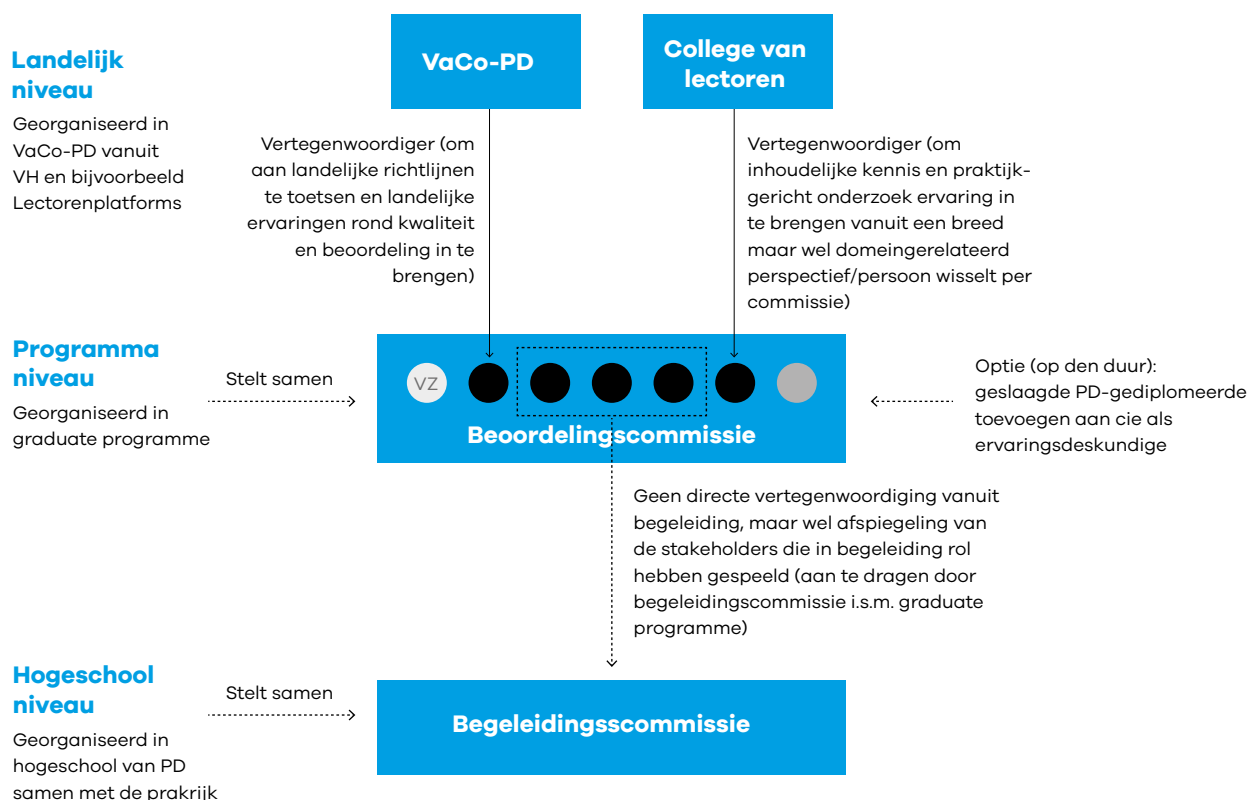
Landelijk niveau

Georganiseerd in VaCo-PD vanuit VH en bijvoorbeeld Lectorenplatforms

VaCo-PD

College van lectoren

Vertegenwoordiger (om aan landelijke richtlijnen te toetsen en landelijke ervaringen rond kwaliteit en beoordeling in te brengen)

Vertegenwoordiger (om inhoudelijke kennis en praktijkgericht onderzoek ervaring in te brengen vanuit een breed maar wel domeingerelateerd perspectief/persoon wisselt per commissie)

Programma niveau

Georganiseerd in graduate programme

Stelt samen

VZ

Beoordelingscommissie

Optie (op den duur): geslaagde PD-gediplomeerde toevoegen aan cie als ervaringsdeskundige

Geen directe vertegenwoordiging vanuit begeleiding, maar wel afspiegeling van de stakeholders die in begeleiding rol hebben gespeeld (aan te dragen door begeleidingscommissie i.s.m. graduate programme)

Hogeschool niveau

Georganiseerd in hogeschool van PD samen met de prakrijk

Stelt samen

Begeleidingsscommissie